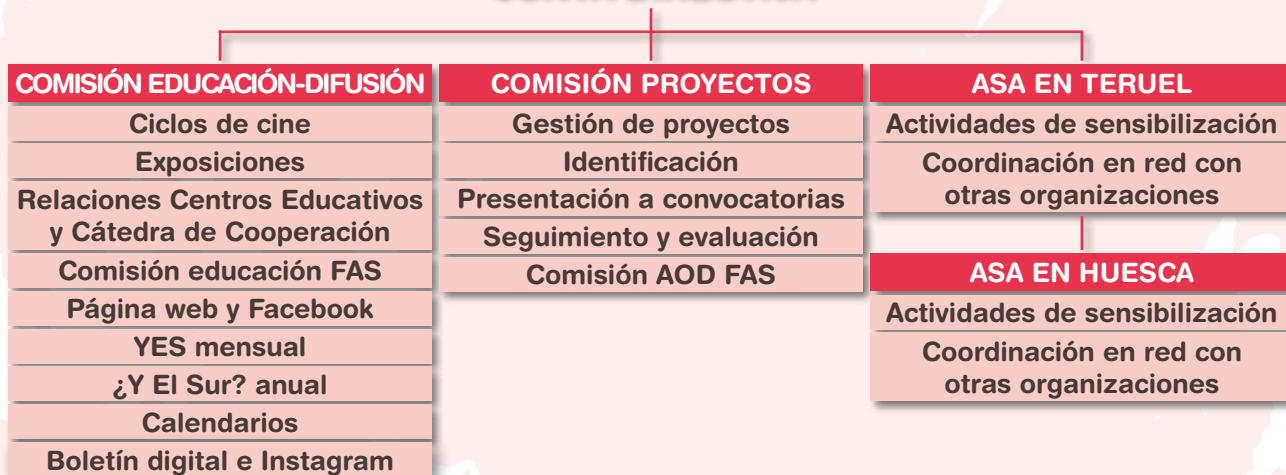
COMISIÓN EDUCACIÓN-DIFUSIÓN

Ciclos de cine

Exposiciones

Relaciones Centros Educativos y Cátedra de Cooperación

Comisión educación FAS

Página web y Facebook

YES mensual

¿Y El Sur? anual

Calendarios

Boletín digital e Instagram

COMISIÓN PROYECTOS

Gestión de proyectos

Identificación

Presentación a convocatorias

Seguimiento y evaluación

Comisión AOD FAS

ASA EN TERUEL

Actividades de sensibilización

Coordinación en red con otras organizaciones

ASA EN HUESCA

Actividades de sensibilización

Coordinación en red con otras organizaciones